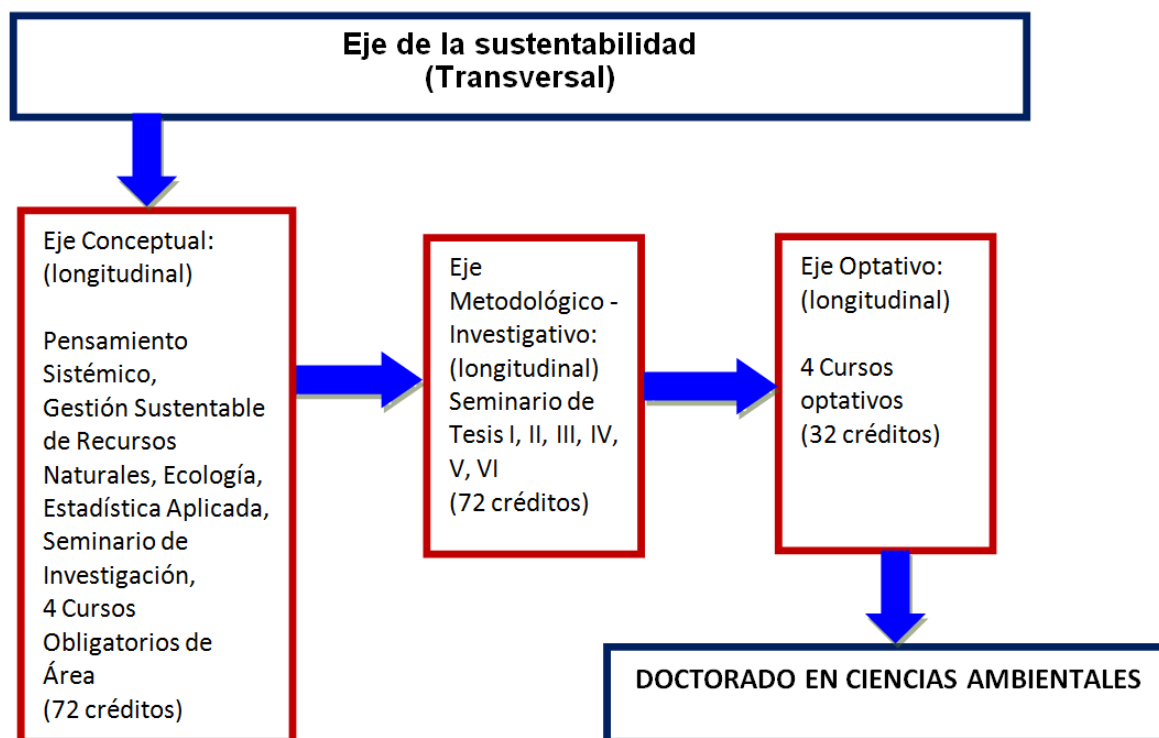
Eje de la sustentabilidad
(Transversal)

Eje Conceptual:
(longitudinal)

Pensamiento Sistémico, Gestión Sustentable de Recursos Naturales, Ecología, Estadística Aplicada, Seminario de Investigación, 4 Cursos Obligatorios de Área
(72 créditos)

Eje Metodológico - Investigativo:
(longitudinal)
Seminario de Tesis I, II, III, IV, V, VI
(72 créditos)

Eje Optativo:
(longitudinal)

4 Cursos optativos
(32 créditos)

DOCTORADO EN CIENCIAS AMBIENTALES